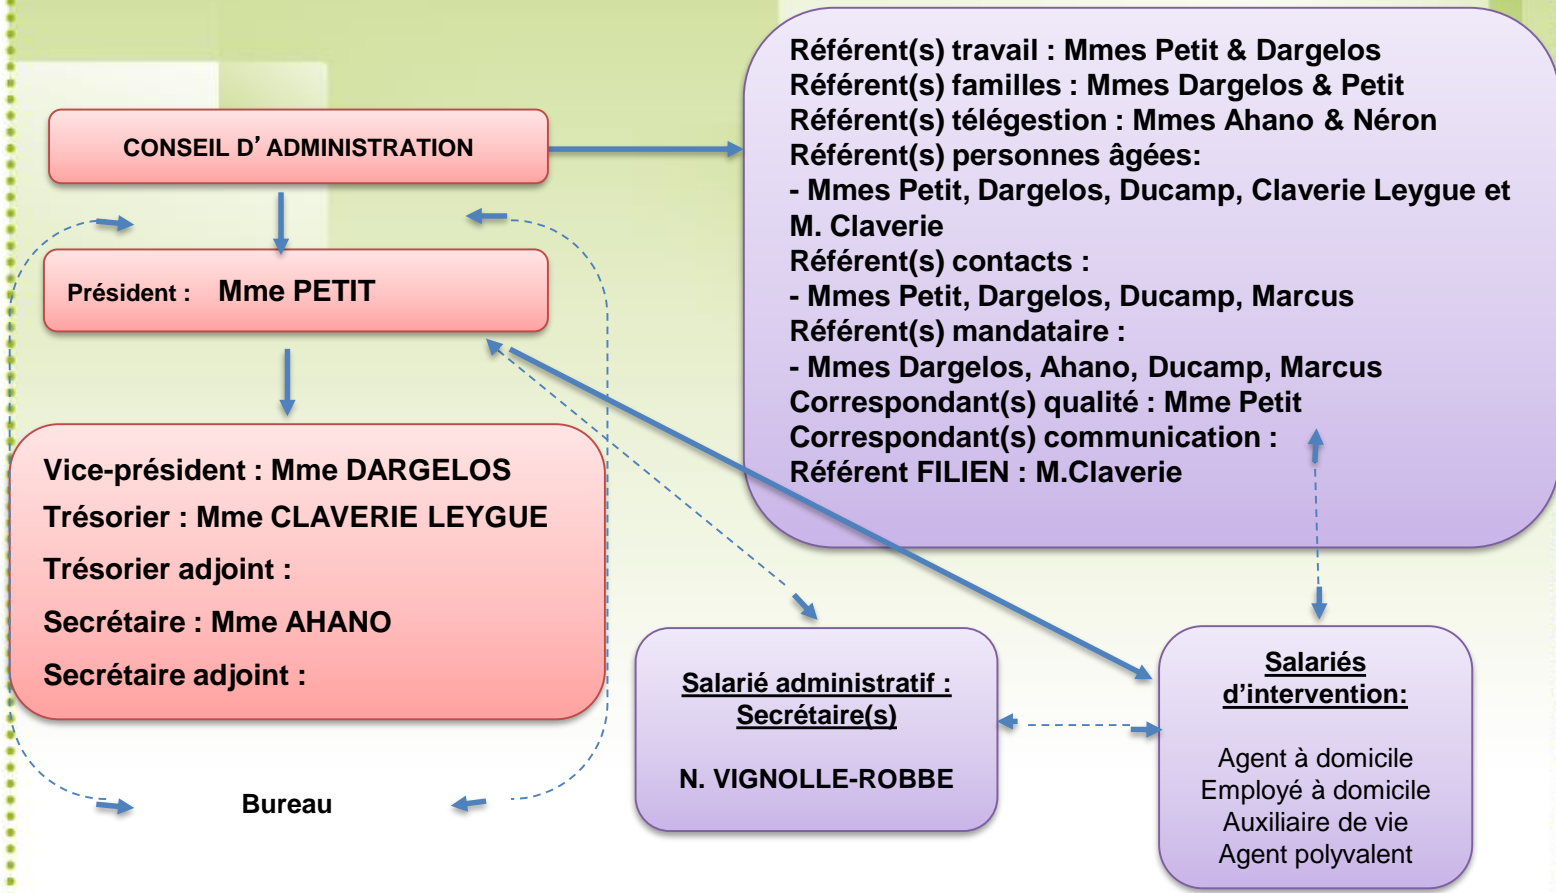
CONSEIL D' ADMINISTRATION

Président : Mme PETIT

Vice-président : Mme DARGELOS

Trésorier : Mme CLAVERIE LEYGUE

Trésorier adjoint :

Secrétaire : Mme AHANO

Secrétaire adjoint :

Bureau

Référent(s) travail : Mmes Petit & Dargelos
Référent(s) familles : Mmes Dargelos & Petit
Référent(s) télégestion : Mmes Ahano & Néron
Référent(s) personnes âgées:
- Mmes Petit, Dargelos, Ducamp, Claverie Leygue et M. Claverie
Référent(s) contacts :
- Mmes Petit, Dargelos, Ducamp, Marcus
Référent(s) mandataire :
- Mmes Dargelos, Ahano, Ducamp, Marcus
Correspondant(s) qualité : Mme Petit
Correspondant(s) communication :
Référent FILIEN : M.Claverie

Salarié administratif :
Secrétaire(s)

N. VIGNOLLE-ROBBE

Salariés d'intervention:

Agent à domicile
Employé à domicile
Auxiliaire de vie
Agent polyvalent